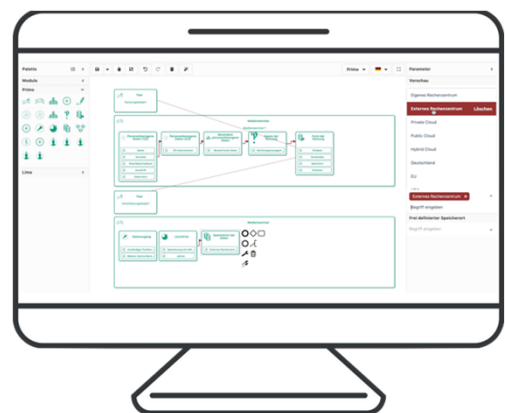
Palette

Module

Prime

Lines

Prime

Parameter

Vorschau

Eigenes Rechenzentrum

Externes Rechenzentrum

Löschen

Private Cloud

Public Cloud

Hybrid Cloud

Deutschland

EU

Externes Rechenzentrum

Begriff eingeben

Frei definierter Speicherort

Begriff eingeben